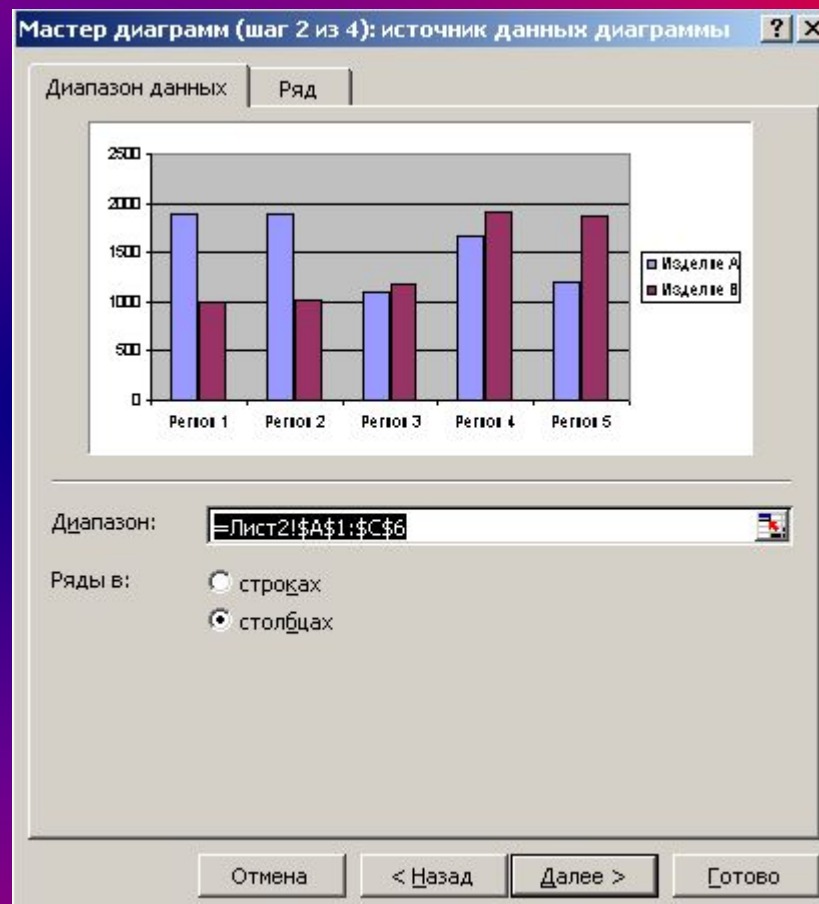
Мастер диаграмм (шаг 2 из 4): источник данных диаграммы ? X

Диапазон данных | Ряд

2500
2000
1500
1000
500
0

Регион 1 Регион 2 Регион 3 Регион 4 Регион 5

Изделие А
Изделие В

Диапазон: =Лист2!$A$1:$C$6

Ряды в:
строках
столбцах

Отмена
< Назад
Далее >
Готово